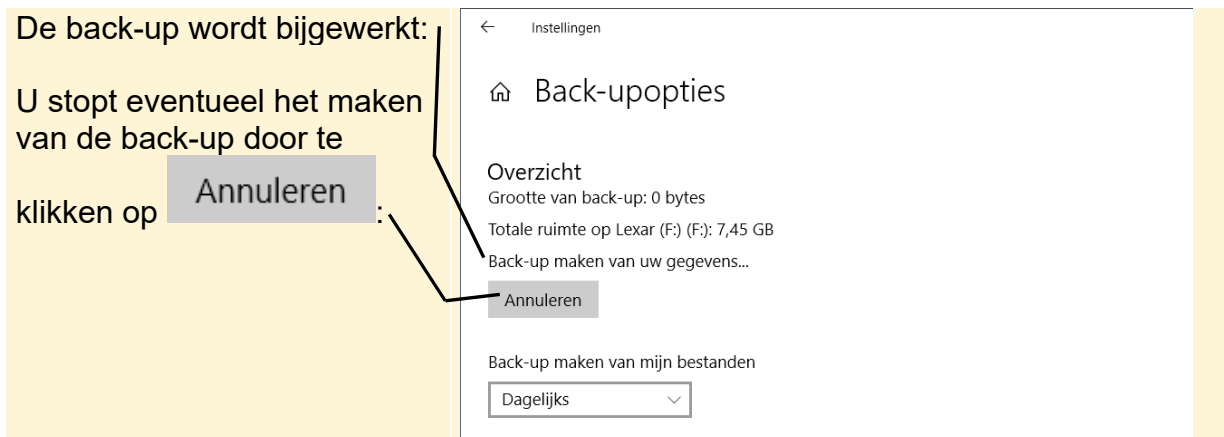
De back-up wordt bijgewerkt:

U stopt eventueel het maken van de back-up door te klikken op Annuleren:

←

Instellingen

Back-upopties

Overzicht

Grootte van back-up: 0 bytes

Totale ruimte op Lexar (F:) (F:): 7,45 GB

Back-up maken van uw gegevens...

Annuleren

Back-up maken van mijn bestanden

Dagelijks